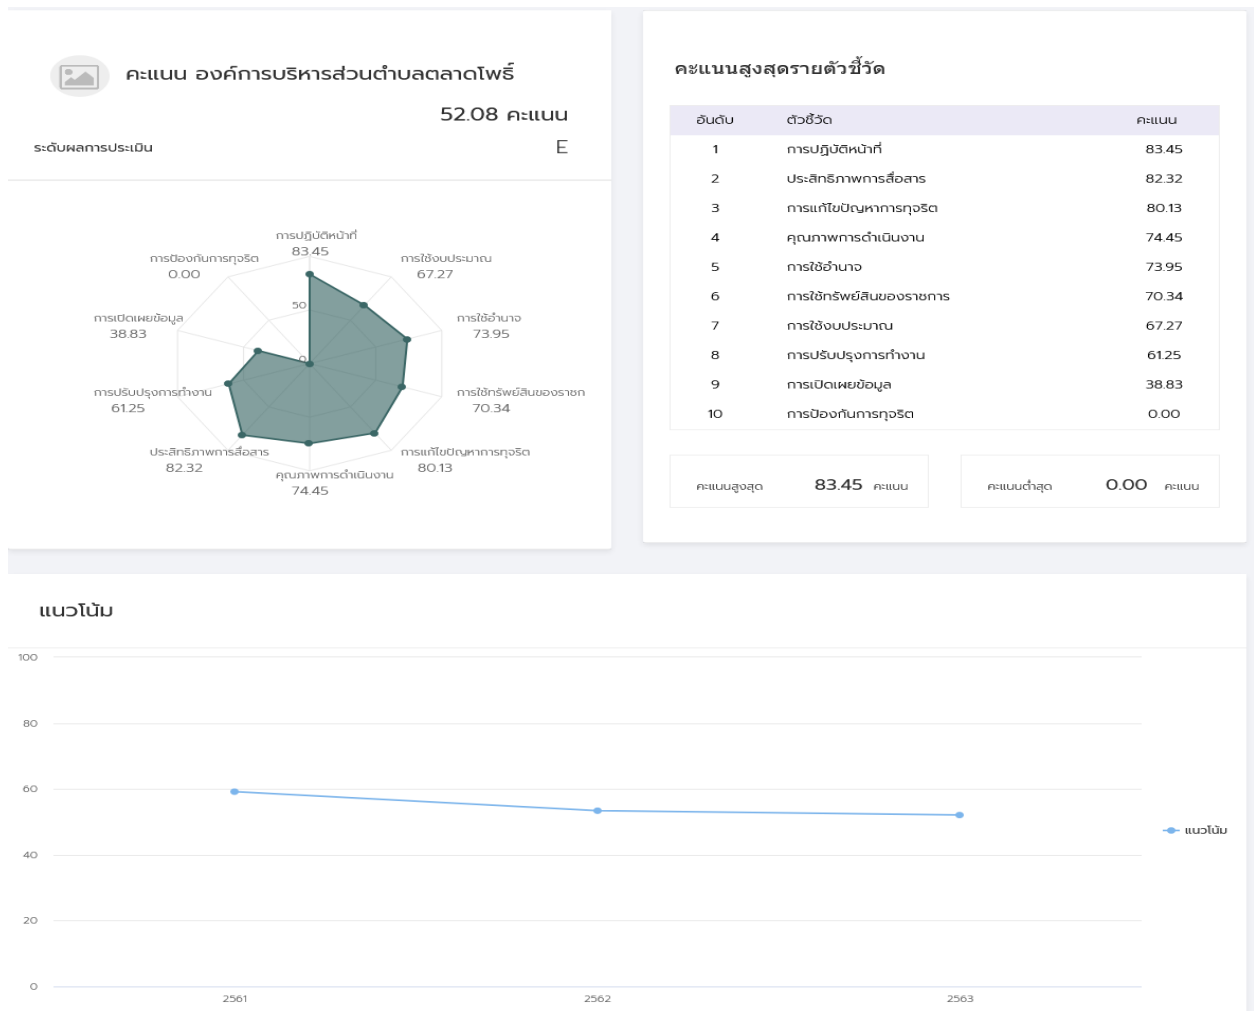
คะแนน องค์การบริหารส่วนตำบลตลาดโพธิ์

52.08 คะแนน

ระดับผลการประเมิน E

การปฏิบัติหน้าที่
83.45

การใช้งบประมาณ
67.27

การใช้อำนาจ
73.95

การใช้ทรัพย์สินของราชก
70.34

การแก้ไขปัญหาการทุจริต
80.13

คุณภาพการดำเนินงาน
74.45

ประสิทธิภาพการสื่อสาร
82.32

การปรับปรุงการทำงาน
61.25

การเปิดเผยข้อมูล
38.83

การป้องกันการทุจริต
0.00

50

0

คะแนนสูงสุดรายตัวชี้วัด

| อันดับ | ตัวชี้วัด | คะแนน |
|---|---|---|
| 1 | การปฏิบัติหน้าที่ | 83.45 |
| 2 | ประสิทธิภาพการสื่อสาร | 82.32 |
| 3 | การแก้ไขปัญหาการทุจริต | 80.13 |
| 4 | คุณภาพการดำเนินงาน | 74.45 |
| 5 | การใช้อำนาจ | 73.95 |
| 6 | การใช้ทรัพย์สินของราชการ | 70.34 |
| 7 | การใช้งบประมาณ | 67.27 |
| 8 | การปรับปรุงการทำงาน | 61.25 |
| 9 | การเปิดเผยข้อมูล | 38.83 |
| 10 | การป้องกันการทุจริต | 0.00 |

คะแนนสูงสุด 83.45 คะแนน

คะแนนต่ำสุด 0.00 คะแนน

แนวโน้ม

100
80
60
40
20
0

2561
2562
2563

แนวโน้ม